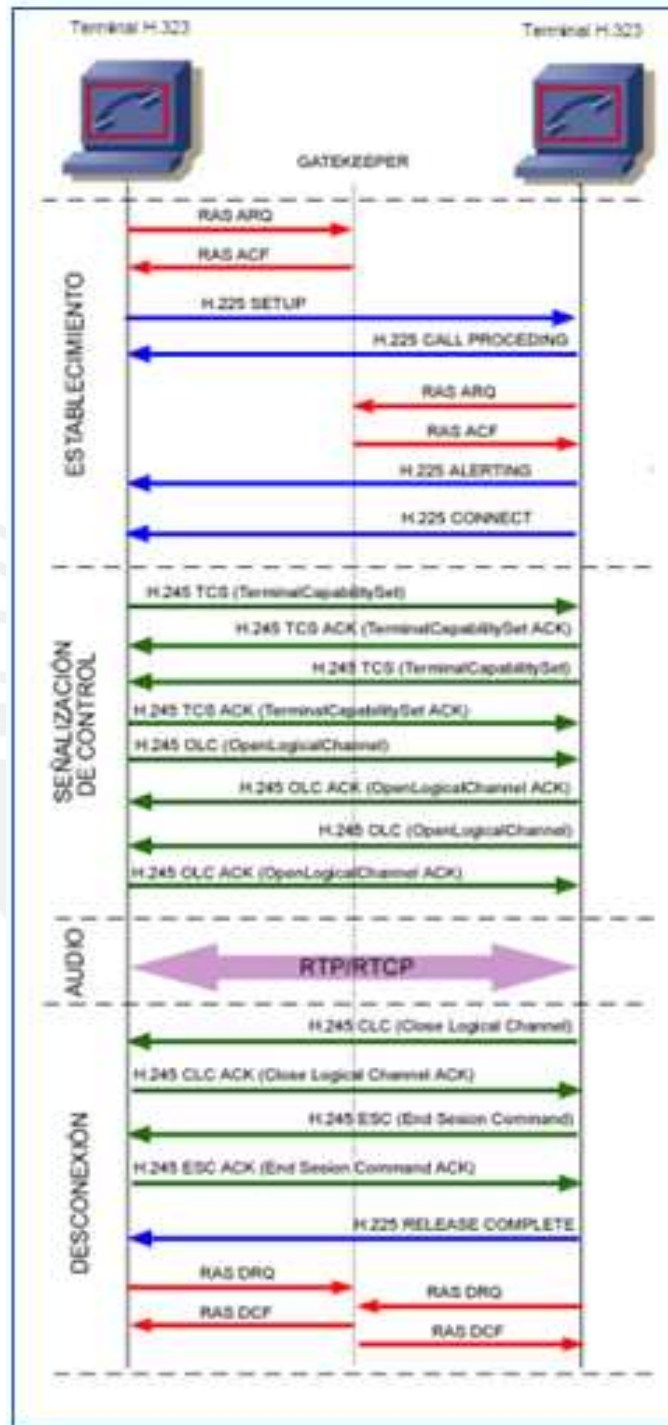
Terminal H.323

Terminal H.323

GATEKEEPER

ESTABLECIMIENTO

RAS ARQ

RAS ACF

H.225 SETUP

H.225 CALL PROCEDING

RAS ARQ

RAS ACF

H.225 ALERTING

H.225 CONNECT

SEÑALIZACIÓN DE CONTROL

H.245 TCS (TerminalCapabilitySet)

H.245 TCS ACK (TerminalCapabilitySet ACK)

H.245 TCS (TerminalCapabilitySet)

H.245 TCS ACK (TerminalCapabilitySet ACK)

H.245 OLC (OpenLogicalChannel)

H.245 OLC ACK (OpenLogicalChannel ACK)

H.245 OLC (OpenLogicalChannel)

H.245 OLC ACK (OpenLogicalChannel ACK)

AUDIO

RTP/RTCP

DESCONEXIÓN

H.245 CLC (Close Logical Channel)

H.245 CLC ACK (Close Logical Channel ACK)

H.245 ESC (End Sesion Command)

H.245 ESC ACK (End Sesion Command ACK)

H.225 RELEASE COMPLETE

RAS DRQ

RAS DRQ

RAS DCF

RAS DCF